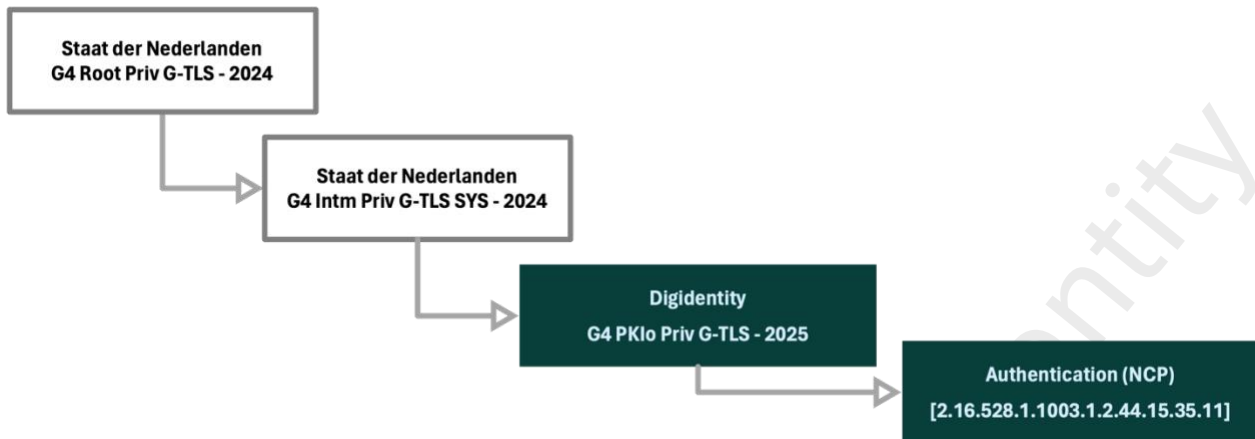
Staat der Nederlanden
G4 Root Priv G-TLS - 2024

Staat der Nederlanden
G4 Intm Priv G-TLS SYS - 2024

Digidentity
G4 PKIo Priv G-TLS - 2025

Authentication (NCP)
[2.16.528.1.1003.1.2.44.15.35.11]

ntity